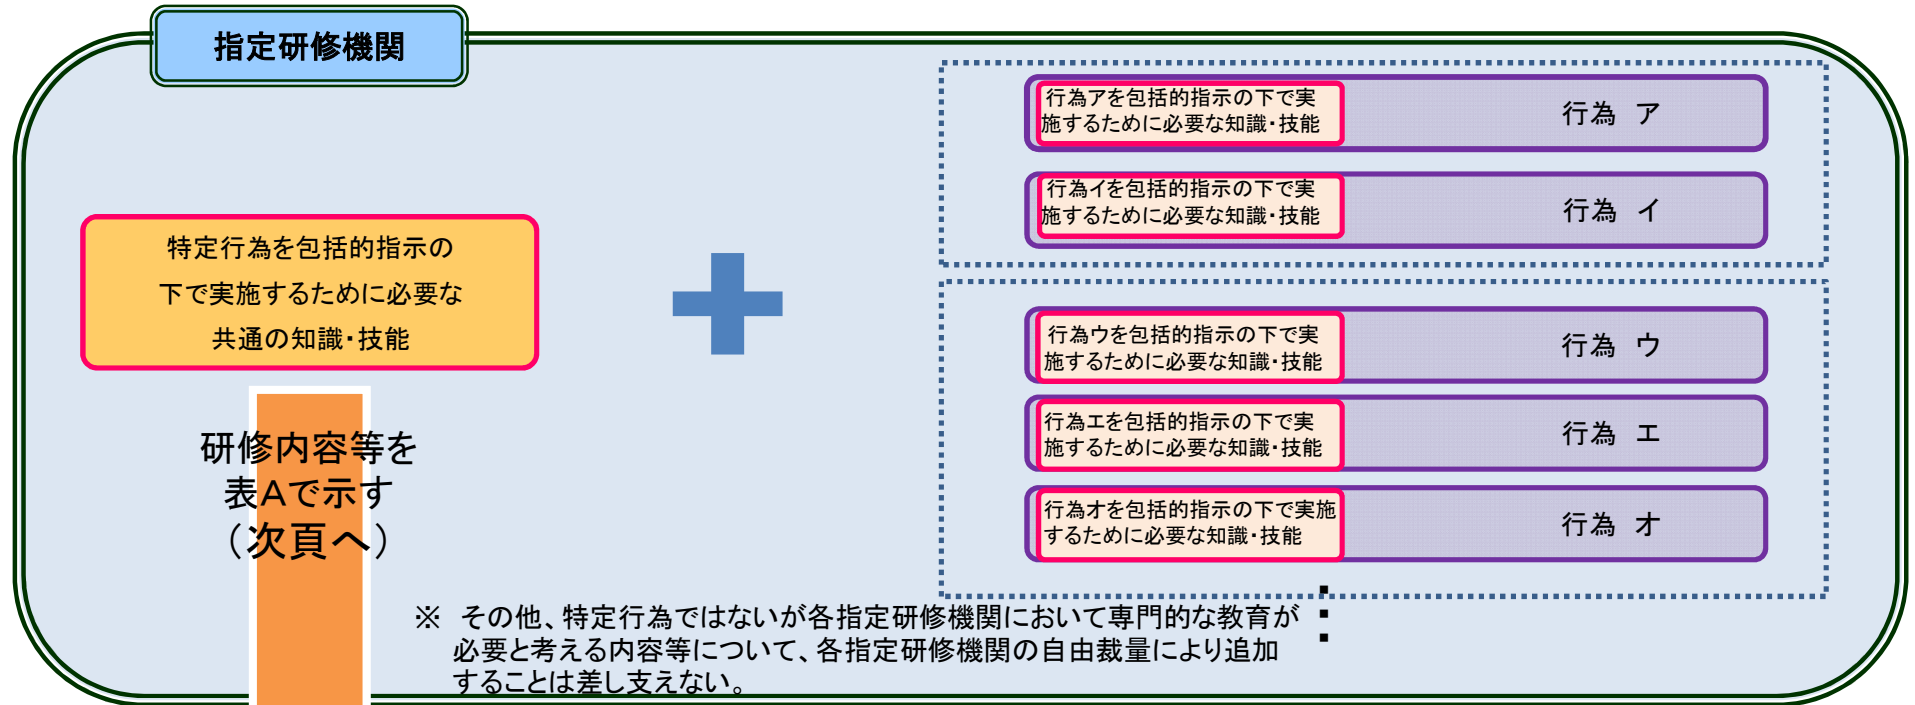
指定研修機関

特定行為を包括的指示の下で実施するために必要な共通の知識・技能

研修内容等を表Aで示す（次頁へ）

行為アを包括的指示の下で実施するために必要な知識・技能

行為 ア

行為イを包括的指示の下で実施するために必要な知識・技能

行為 イ

行為ウを包括的指示の下で実施するために必要な知識・技能

行為 ウ

行為エを包括的指示の下で実施するために必要な知識・技能

行為 エ

行為オを包括的指示の下で実施するために必要な知識・技能

行為 オ

※ その他、特定行為ではないが各指定研修機関において専門的な教育が必要と考える内容等について、各指定研修機関の自由裁量により追加することは差し支えない。